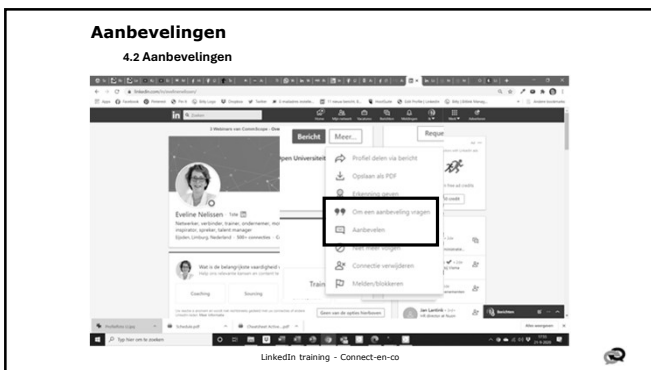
Aanbevelingen

4.2 Aanbevelingen

linkedin.com/in/evelinenissen/

Bericht

Meer...

Profiel delen via bericht

Opslaan als PDF

Erkenning geven

Om een aanbeveling vragen

Aanbevelen

Niet meer volgen

Connectie verwijderen

Melden/blokkeren

Eveline Nelissen

Netwerker, verbinder, trainer, ondernemer, inspirator, spreker, talent manager

Eijsden, Limburg, Nederland · 500+ connecties

Wat is de belangrijkste vaardigheid

Coaching

Sourcing

Train

Geen van de opties hierboven

Jan Lambrik

Berichten

Alles weergeven

Typ hier om te zoeken

LinkedIn training - Connect-en-co